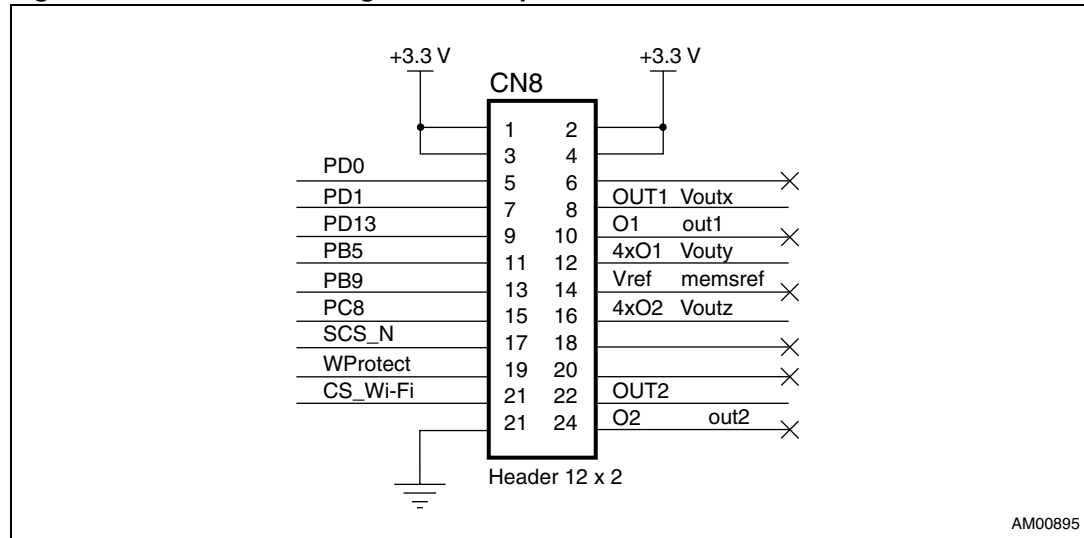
+3.3 V
+3.3 V
CN8
1 2
3 4
PD0 5 6
PD1 7 8 OUT1 Voutx
PD13 9 10 O1 out1
PB5 11 12 4xO1 Vouty
PB9 13 14 Vref memsref
PC8 15 16 4xO2 Voutz
SCS_N 17 18
WProtect 19 20
CS_Wi-Fi 21 22 OUT2
21 24 O2 out2
Header 12 x 2
AM00895